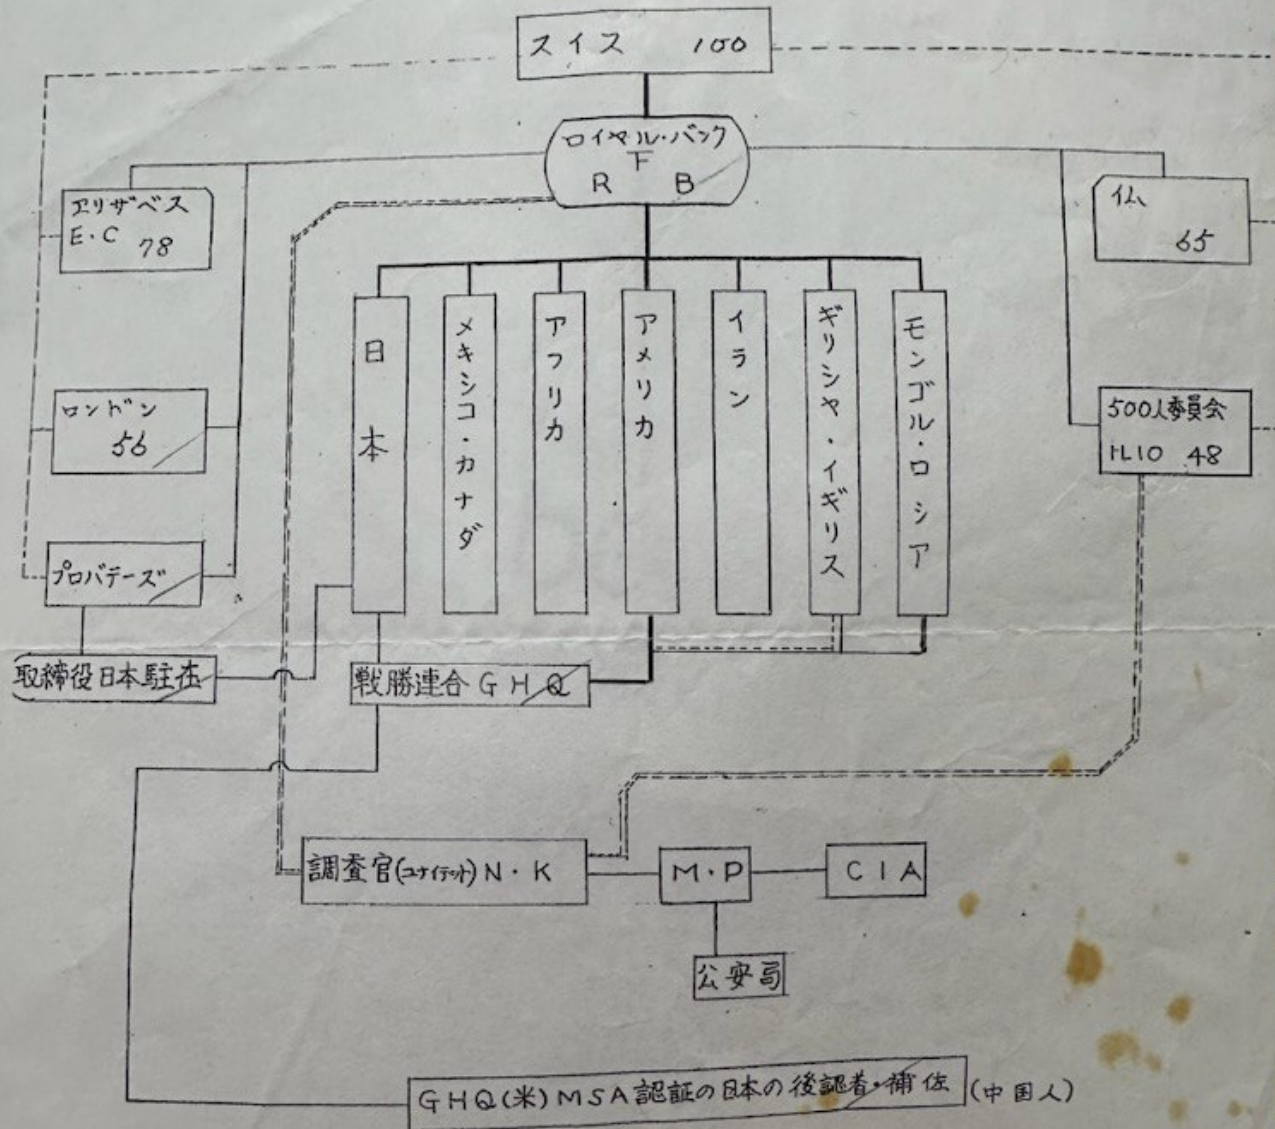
スイス 100

ロイヤル・バンク
F
R B

エリザベス
E・C 78

仏
65

日本

メキシコ・カナダ

アフリカ

アメリカ

イラン

ギリシャ・イギリス

モンゴル・ロシア

ロンドン
56

500人委員会
ILIO 48

プロバテーズ

取締役日本駐在

戦勝連合 GHQ

調査官(ユナイテッド) N・K

M・P

CIA

公安司

GHQ(米) MSA認証の日本の後認者・補佐 (中国人)